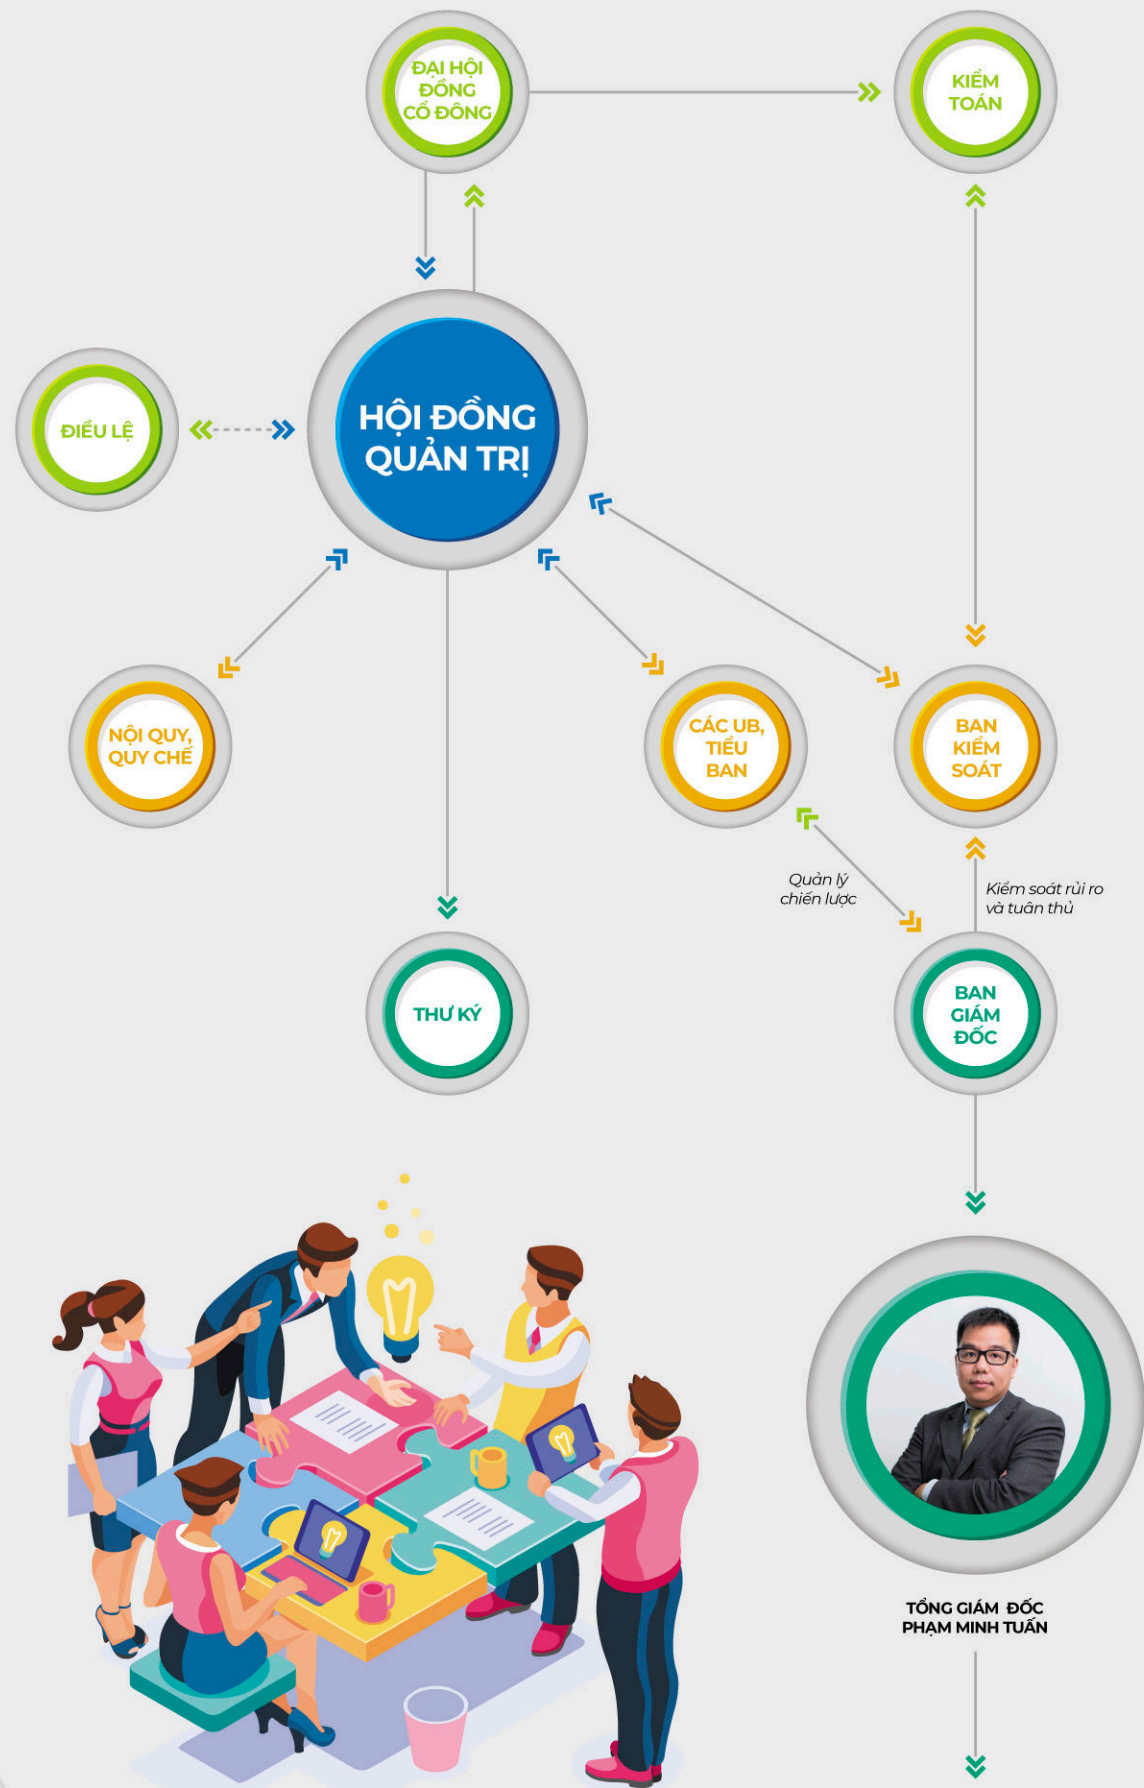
ĐẠI HỘI ĐỒNG CỔ ĐÔNG

KIỂM TOÁN

ĐIỀU LỆ

HỘI ĐỒNG QUẢN TRỊ

NỘI QUY, QUY CHẾ

CÁC UB, TIỂU BAN

BAN KIỂM SOÁT

Quản lý chiến lược

Kiểm soát rủi ro và tuân thủ

THƯ KÝ

BAN GIÁM ĐỐC

TỔNG GIÁM ĐỐC
PHẠM MINH TUẤN